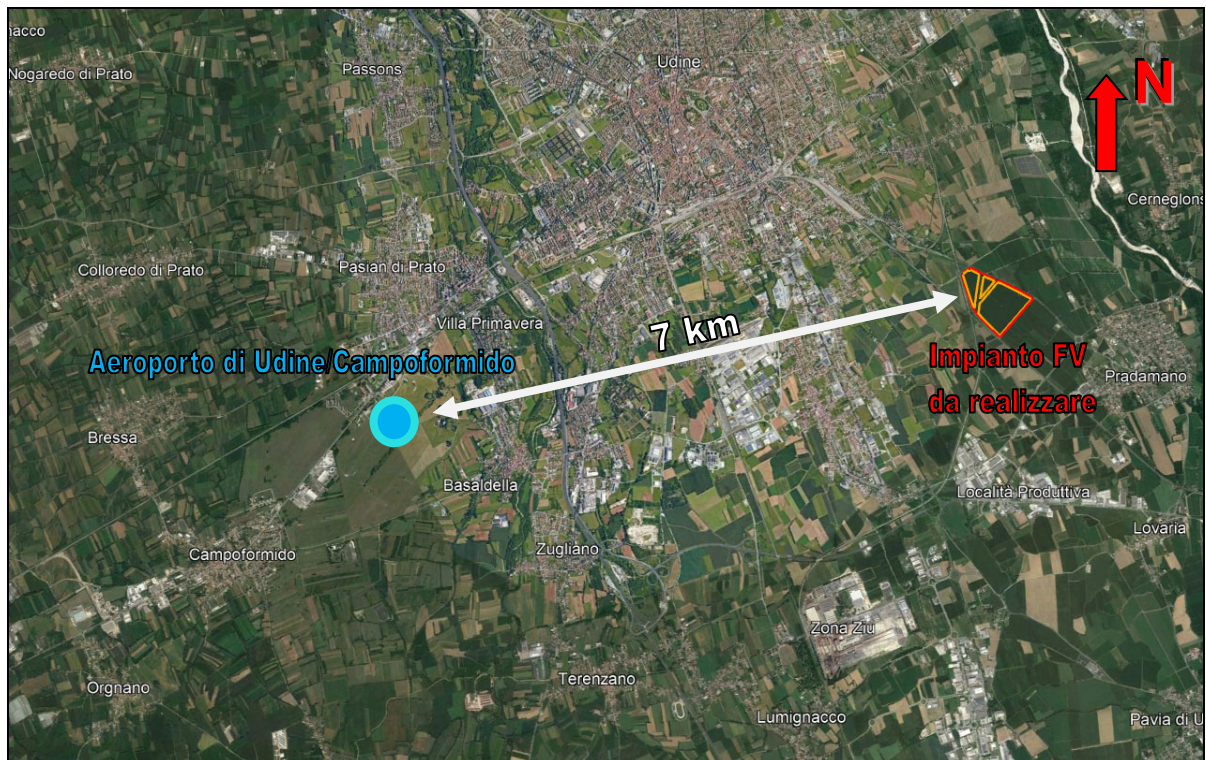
iacco
Nogaredo di Prato
Passons
Udine
N
Cerneglons
Colloredo di Prato
Pasian di Prato
Villa Primavera
7 km
Aeroporto di Udine/Campoformido
Impianto FV
da realizzare
Pradamano
Bressa
Basaldella
Località Produttiva
Lovaria
Campoformido
Zugliano
Zona Ziu
Orgnano
Terenzano
Lumignacco
Pavia di U